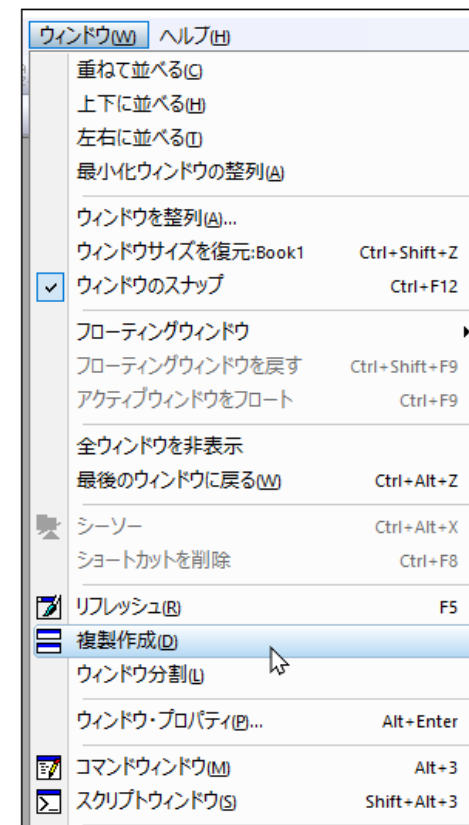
ウィンドウ(W)　ヘルプ(H)

重ねて並べる(C)
上下に並べる(H)
左右に並べる(T)
最小化ウィンドウの整列(A)

ウィンドウを整列(A)...
ウィンドウサイズを復元:Book1　Ctrl+Shift+Z
ウィンドウのスナップ　Ctrl+F12

フローティングウィンドウ
フローティングウィンドウを戻す　Ctrl+Shift+F9
アクティブウィンドウをフロート　Ctrl+F9

全ウィンドウを非表示
最後のウィンドウに戻る(W)　Ctrl+Alt+Z

シーソー　Ctrl+Alt+X
ショートカットを削除　Ctrl+F8

リフレッシュ(R)　F5
複製作成(D)
ウィンドウ分割(L)

ウィンドウ・プロパティ(P)...　Alt+Enter

コマンドウィンドウ(M)　Alt+3
スクリプトウィンドウ(S)　Shift+Alt+3